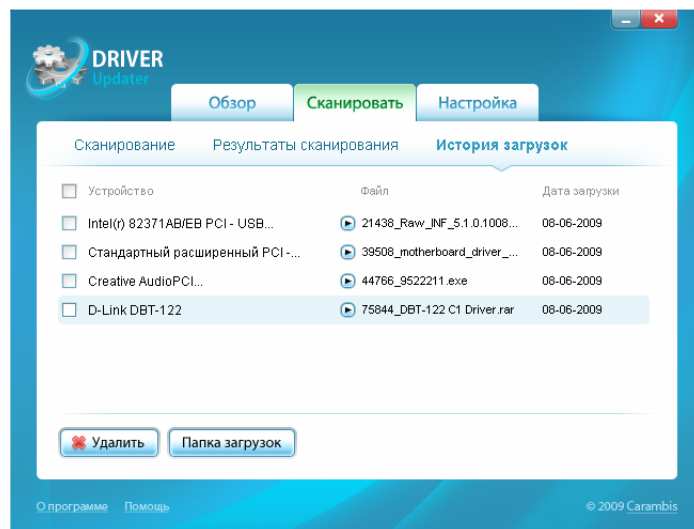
DRIVER
Updater

Обзор
Сканировать
Настройка

Сканирование
Результаты сканирования
История загрузок

| Устройство | Файл | Дата загрузки |
|---|---|---|
| Intel(r) 82371AB/EB PCI - USB... | 21438_Raw_INF_5.1.0.1008... | 08-06-2009 |
| Стандартный расширенный PCI -... | 39508_motherboard_driver_... | 08-06-2009 |
| Creative AudioPCI... | 44766_9522211.exe | 08-06-2009 |
| D-Link DBT-122 | 75844_DBT-122 C1 Driver.rar | 08-06-2009 |

Удалить
Папка загрузок

О программе
Помощь
© 2009 Carambis